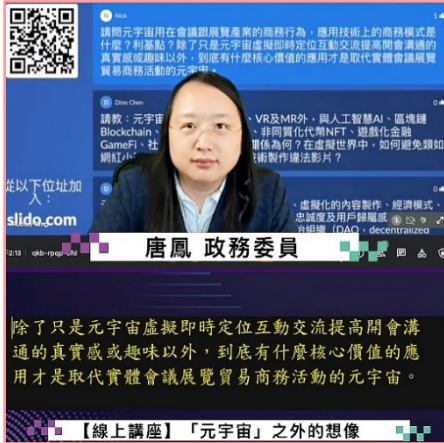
Nick

請問元宇宙用在會議跟展覽產業的商務行為，應用技術上的商機模式是什麼？利基點？除了只是元宇宙虛擬即時定位互動交流提高開會溝通的真實感或趣味以外，到底有什麼核心價值的應用才是取代實體會議展覽貿易商務活動的元宇宙。

Dino Chen

請教：元宇宙 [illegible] VR及MR外，與人工智慧AI、區塊鏈Blockchain、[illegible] 非同質化代幣NFT、遊戲化金融GameFi、社 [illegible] 媒體為何？在虛擬世界中，如何避免類似網紅小 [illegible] 技術製作違法影片？

從以下位址加入：
slido.com

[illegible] 虛擬化的內容製作、經濟模式、忠誠度及用戶歸屬感 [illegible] 治組織（DAO、decentralized

唐鳳 政務委員

除了只是元宇宙虛擬即時定位互動交流提高開會溝通的真實感或趣味以外，到底有什麼核心價值的應用才是取代實體會議展覽貿易商務活動的元宇宙。

【線上講座】「元宇宙」之外的想像